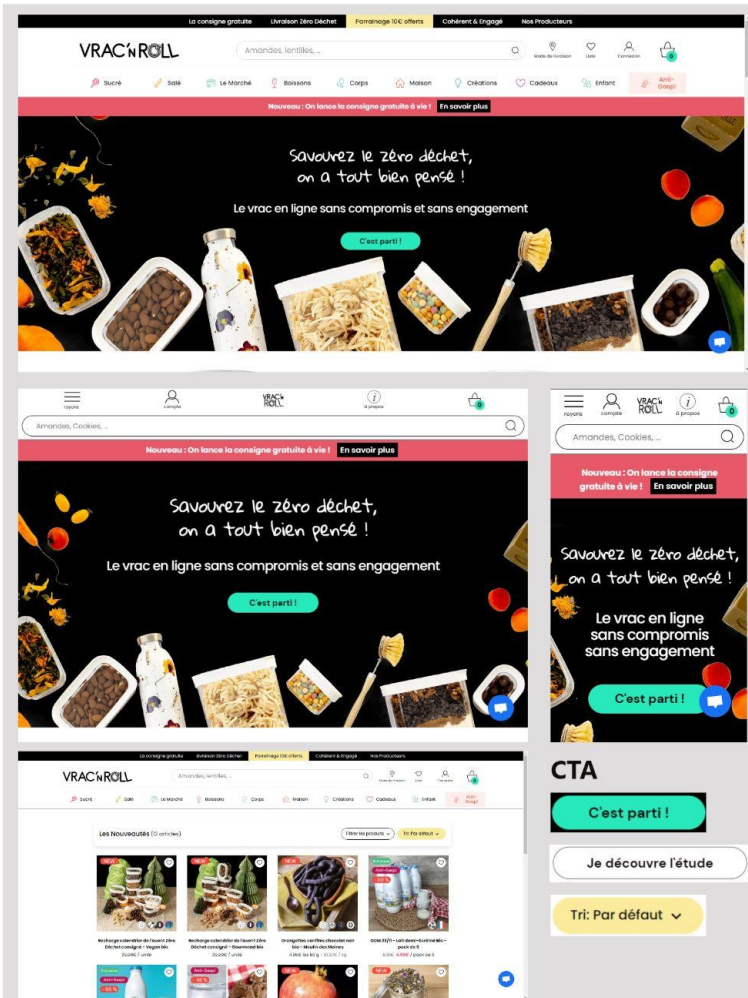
La consigne gratuite Livraison Zéro Déchet Parrainage 10€ offerts Cohérent & Engagé Nos Producteurs

VRAC'N ROLL

Amandes, lentilles, ...

Mode de livraison Liste Connexion 0

Sucré Salé Le Marché Boissons Corps Maison Créations Cadeaux Enfant Anti-Gaspi

Nouveau : On lance la consigne gratuite à vie ! En savoir plus

Savourez le zéro déchet, on a tout bien pensé !

Le vrac en ligne sans compromis et sans engagement

C'est parti !

rayons compte VRAC'N ROLL à propos 0

Amandes, Cookies, ...

Nouveau : On lance la consigne gratuite à vie ! En savoir plus

Savourez le zéro déchet, on a tout bien pensé !

Le vrac en ligne sans compromis et sans engagement

C'est parti !

rayons compte VRAC'N ROLL à propos 0

Amandes, Cookies, ...

Nouveau : On lance la consigne gratuite à vie ! En savoir plus

Savourez le zéro déchet, on a tout bien pensé !

Le vrac en ligne sans compromis sans engagement

C'est parti !

La consigne gratuite Livraison Zéro Déchet Parrainage 10€ offerts Cohérent & Engagé Nos Producteurs

VRAC'N ROLL

Amandes, lentilles, ...

Sucré Salé Le Marché Boissons Corps Maison Créations Cadeaux Enfant Anti-Gaspi

Les Nouveautés (9 articles)

Filtrer les produits Tri: Par défaut

NEW NEW NEW Anti-Gaspi

Recharge calendrier de l'avent Zéro Déchet consigné - Vegan bio

Recharge calendrier de l'avent Zéro Déchet consigné - Gourmand bio

Orangettes confites chocolat noir bio - Moulin des Moines

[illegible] - Lait demi-écrémé - pack de 6

NEW Anti-Gaspi NEW

CTA

C'est parti !

Je découvre l'étude

Tri: Par défaut